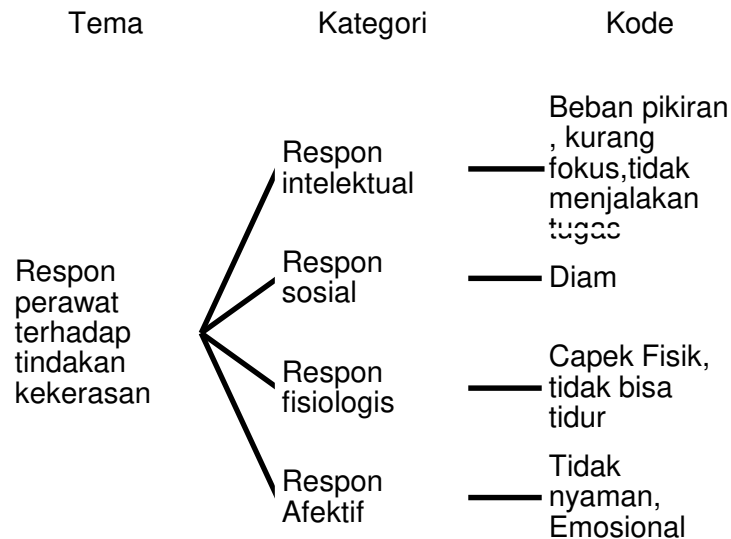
Tema

Kategori

Kode

Respon perawat terhadap tindakan kekerasan

Respon intelektual

Beban pikiran , kurang fokus,tidak menjalakan tugas

Respon sosial

Diam

Respon fisiologis

Capek Fisik, tidak bisa tidur

Respon Afektif

Tidak nyaman, Emosional